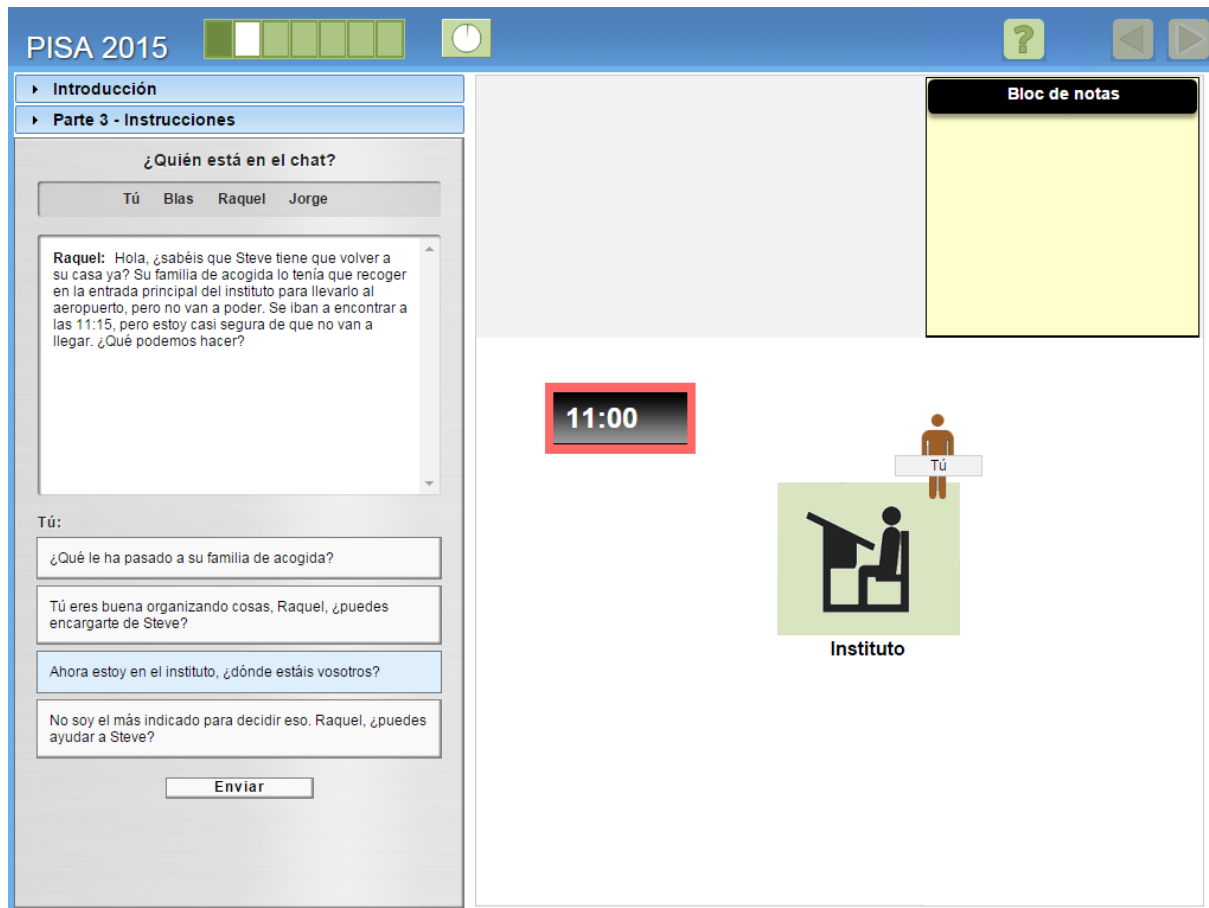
PISA 2015

Introducción

Parte 3 - Instrucciones

¿Quién está en el chat?

Tú Blas Raquel Jorge

**Raquel:** Hola, ¿sabéis que Steve tiene que volver a su casa ya? Su familia de acogida lo tenía que recoger en la entrada principal del instituto para llevarlo al aeropuerto, pero no van a poder. Se iban a encontrar a las 11:15, pero estoy casi segura de que no van a llegar. ¿Qué podemos hacer?

Tú:

¿Qué le ha pasado a su familia de acogida?

Tú eres buena organizando cosas, Raquel, ¿puedes encargarte de Steve?

Ahora estoy en el instituto, ¿dónde estáis vosotros?

No soy el más indicado para decidir eso. Raquel, ¿puedes ayudar a Steve?

Enviar

Bloc de notas

11:00

Tú

Instituto